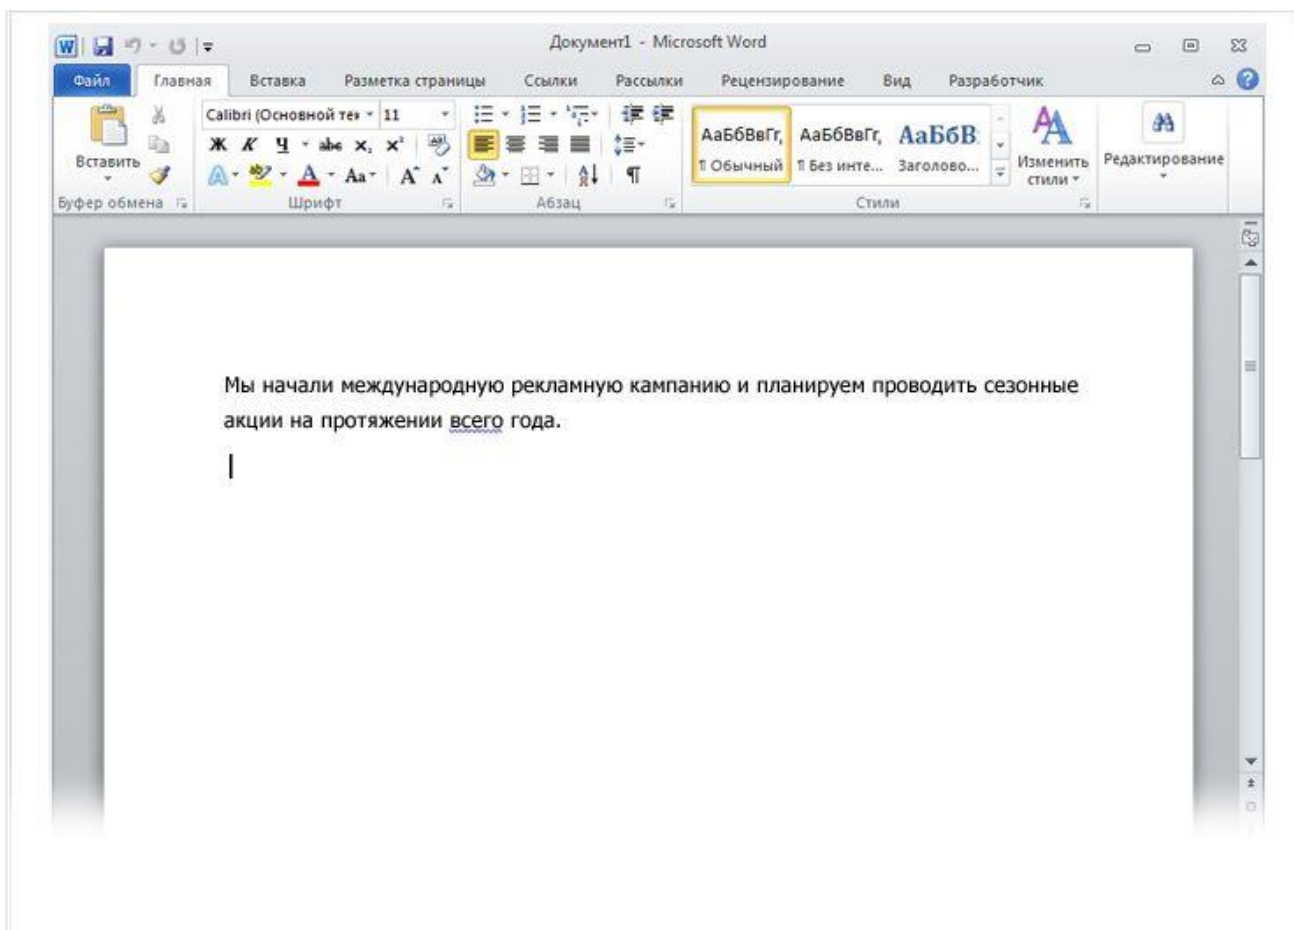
Документ1 - Microsoft Word

Файл Главная Вставка Разметка страницы Ссылки Рассылки Рецензирование Вид Разработчик

Вставить
Буфер обмена

Calibri (Основной тек 11
Ж К Ч abe $x_2$ $x^2$
Aa A A
Шрифт

Абзац

АаБбВвГг, ¶ Обычный
АаБбВвГг, ¶ Без инте...
АаБбВ Заголово...
Изменить стили
Стили

Редактирование

Мы начали международную рекламную кампанию и планируем проводить сезонные акции на протяжении всего года.